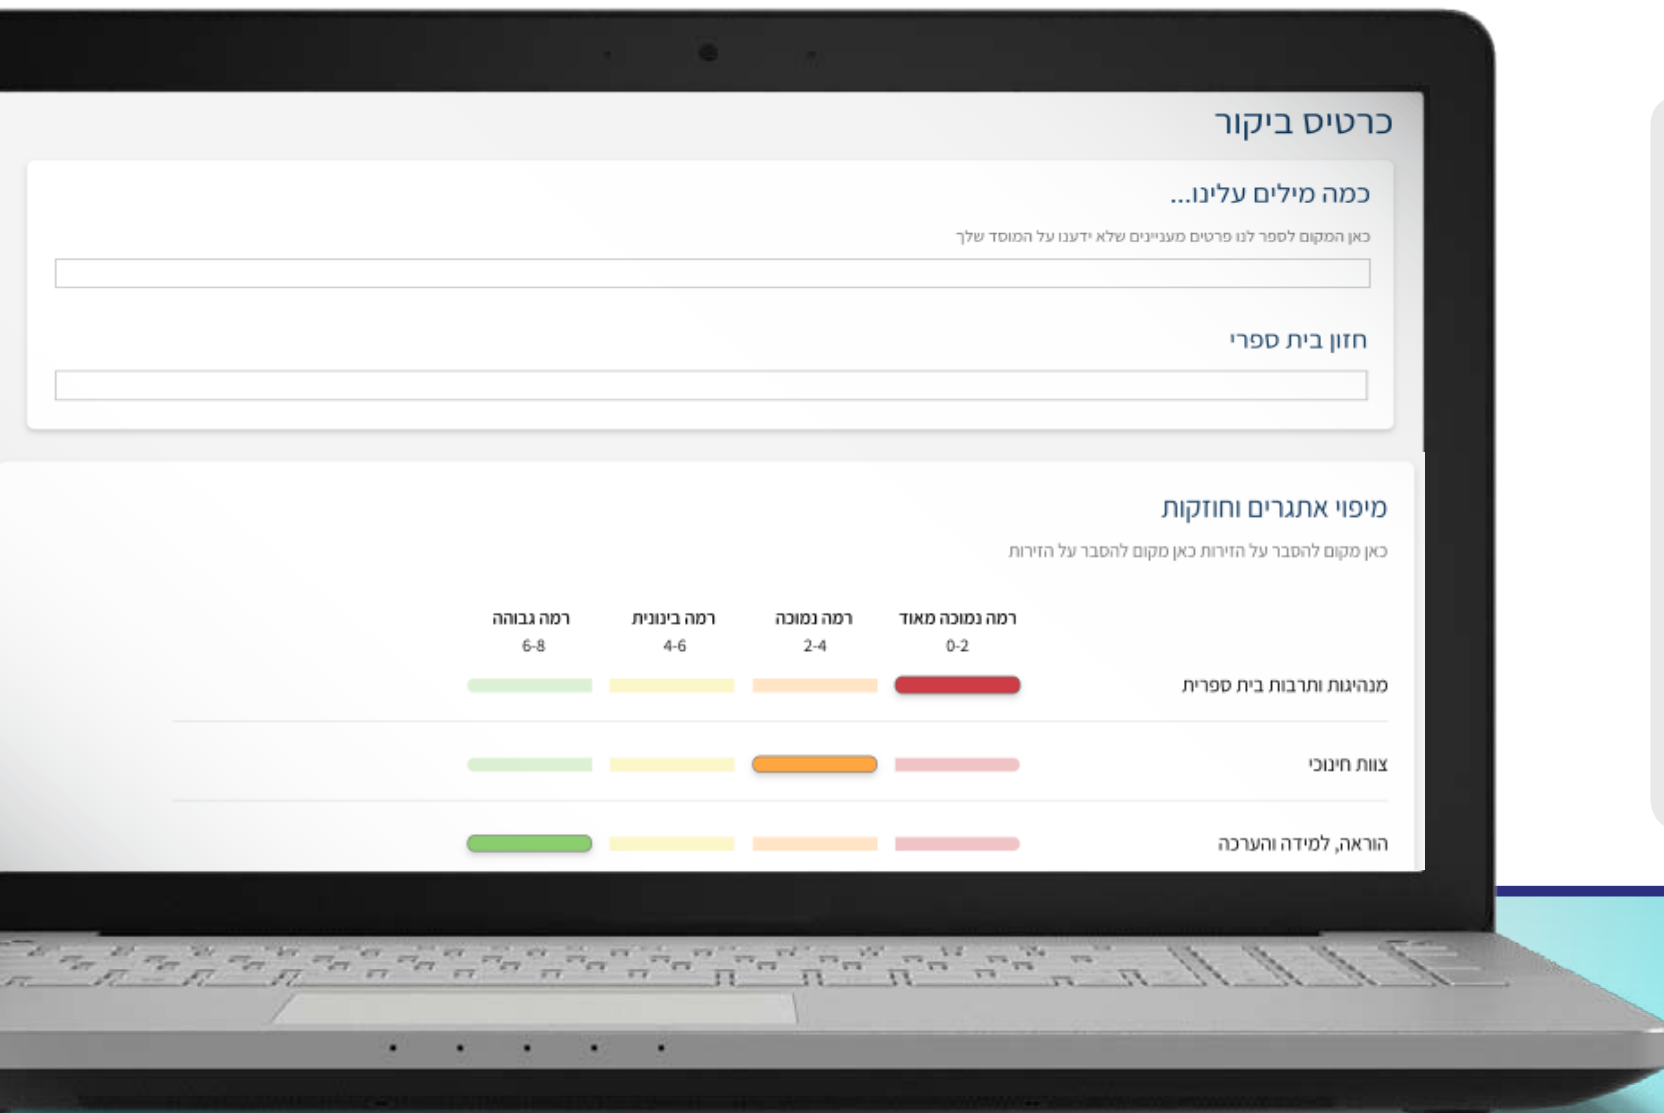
כרטיס ביקור

כמה מילים עלינו...

כאן המקום לספר לנו פרטים מעניינים שלא ידענו על המוסד שלך

חזון בית ספרי

מיפוי אתגרים וחוזקות

כאן מקום להסבר על הזירות כאן מקום להסבר על הזירות

| | רמה נמוכה מאוד 0-2 | רמה נמוכה 2-4 | רמה בינונית 4-6 | רמה גבוהה 6-8 |
|---|---|---|---|---|
| מנהיגות ותרבות בית ספרית | | | | |
| צוות חינוכי | | | | |
| הוראה, למידה והערכה | | | | |